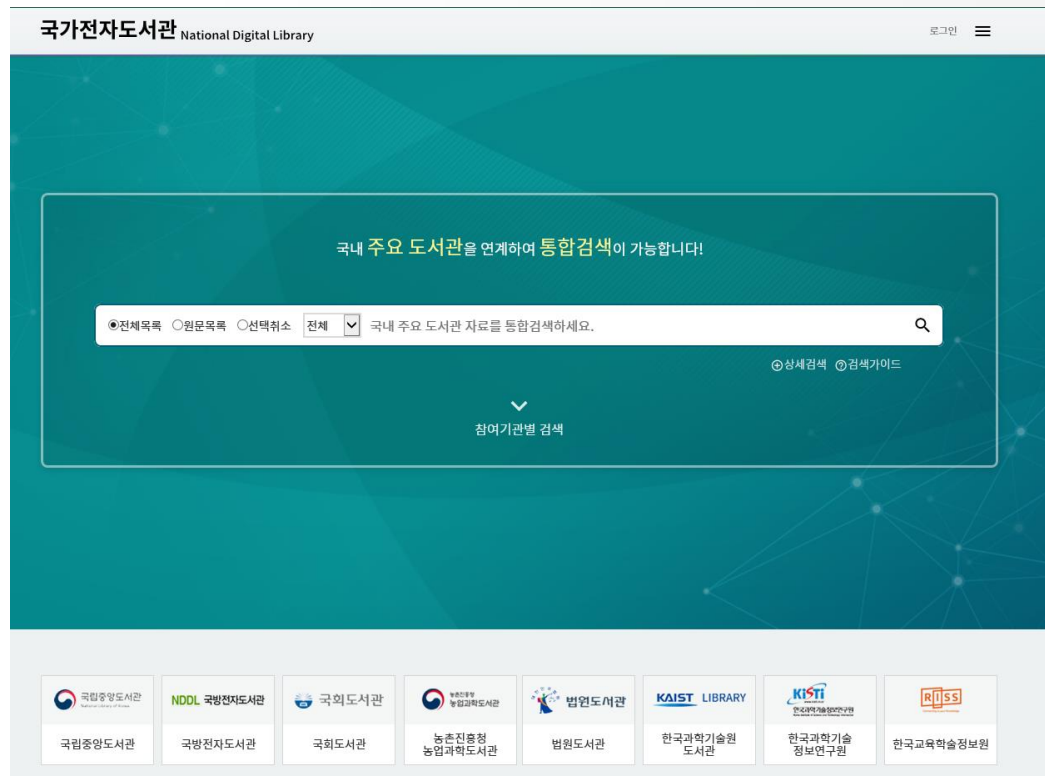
국가전자도서관 National Digital Library

로그인

국내 주요 도서관을 연계하여 통합검색이 가능합니다!

◉전체목록 ○원문목록 ○선택취소 전체 국내 주요 도서관 자료를 통합검색하세요.

⊕상세검색 ⓘ검색가이드

참여기관별 검색

국립중앙도서관
국립중앙도서관

NDDL 국방전자도서관
국방전자도서관

국회도서관
국회도서관

농촌진흥청 농업과학도서관
농촌진흥청 농업과학도서관

법원도서관
법원도서관

KAIST LIBRARY
한국과학기술원 도서관

KISTI 한국과학기술정보연구원
한국과학기술 정보연구원

RISS
한국교육학술정보원